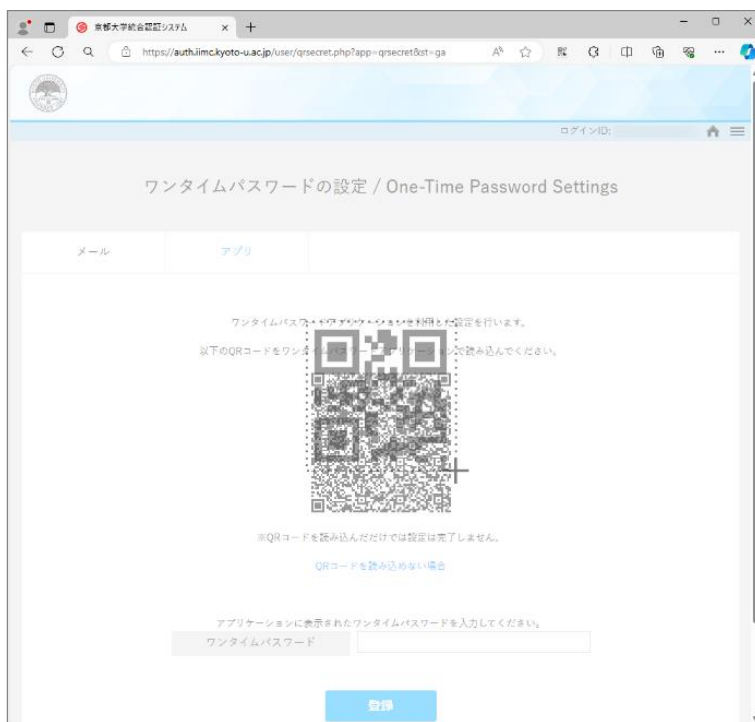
京都大学統合認証システム

https://auth.iimc.kyoto-u.ac.jp/user/qrsecret.php?app=qrsecret&st=ga

ログインID:

ワンタイムパスワードの設定 / One-Time Password Settings

メール

アプリ

ワンタイムパス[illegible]アプリケーションを利用した設定を行います。

以下のQRコードをワン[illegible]で読み込んでください。

※QRコードを読み込んだだけでは設定は完了しません。

QRコードを読み込めない場合

アプリケーションに表示されたワンタイムパスワードを入力してください。

ワンタイムパスワード

登録